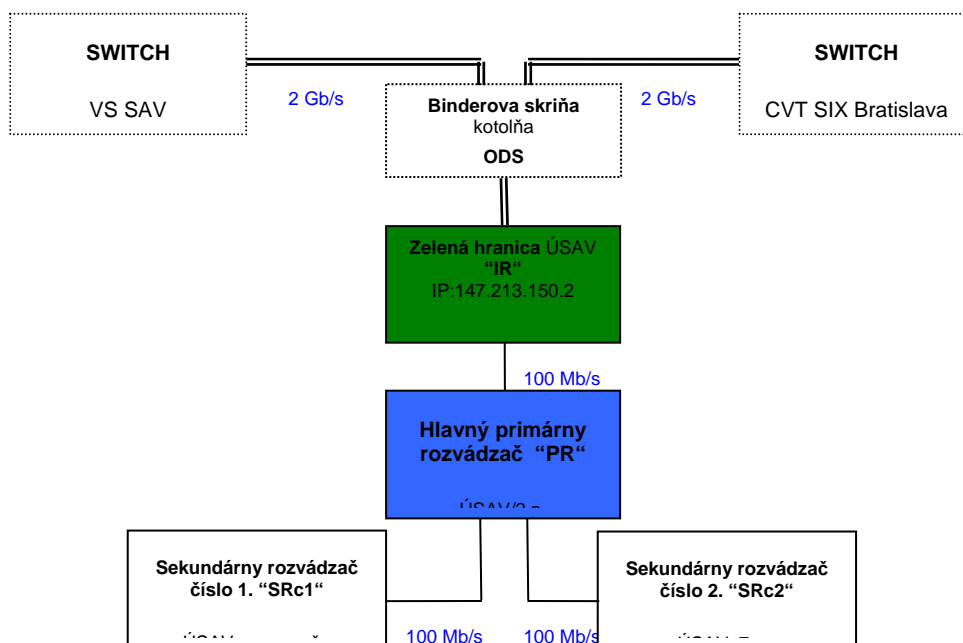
SWITCH

VS SAV

2 Gb/s

Binderova skriňa
kotolňa
ODS

2 Gb/s

SWITCH

CVT SIX Bratislava

Zelená hranica ÚSAV
"IR"
IP:147.213.150.2

100 Mb/s

Hlavný primárny rozvádzač "PR"

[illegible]

Sekundárny rozvádzač číslo 1. "SRc1"

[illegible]

100 Mb/s

100 Mb/s

Sekundárny rozvádzač číslo 2. "SRc2"

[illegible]